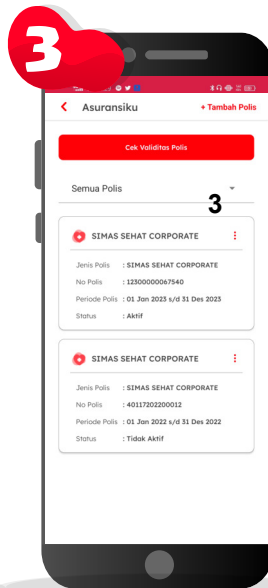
3

Asuransiku

+ Tambah Polis

Cek Validitas Polis

Semua Polis

3

SIMAS SEHAT CORPORATE

Jenis Polis : SIMAS SEHAT CORPORATE
No Polis : 12300000067540
Periode Polis : 01 Jan 2023 s/d 31 Des 2023
Status : Aktif

SIMAS SEHAT CORPORATE

Jenis Polis : SIMAS SEHAT CORPORATE
No Polis : 40117202200012
Periode Polis : 01 Jan 2022 s/d 31 Des 2022
Status : Tidak Aktif